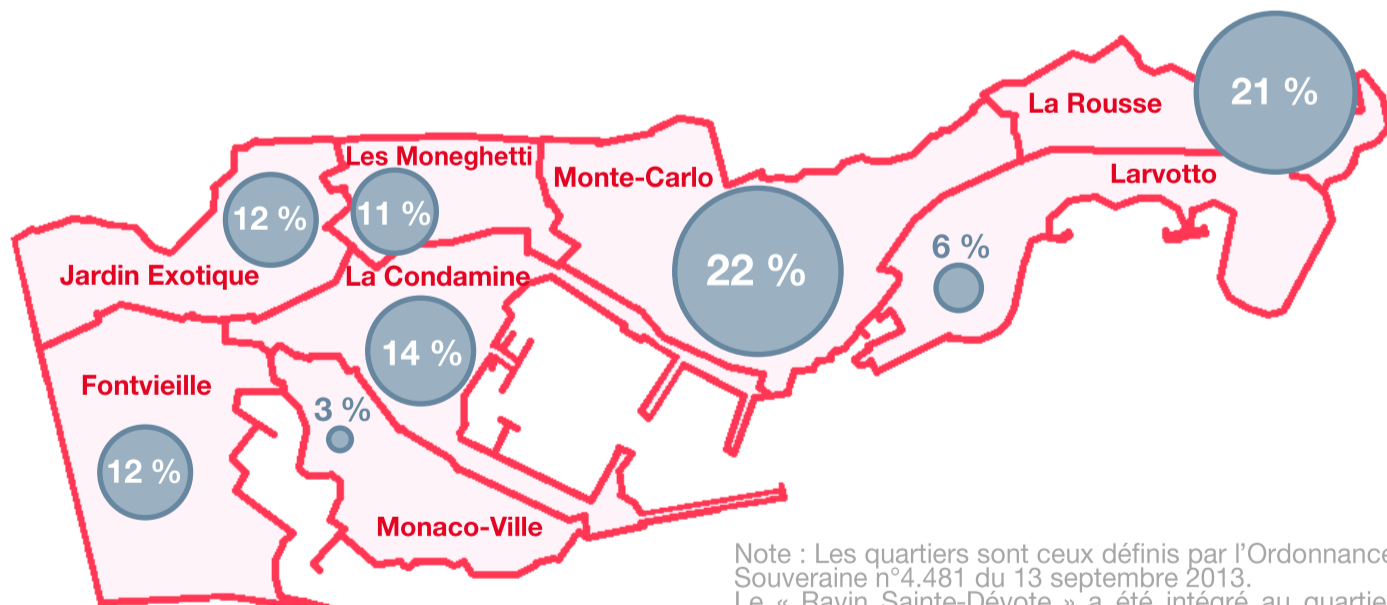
La Rousse

21 %

Les Moneghetti

Monte-Carlo

Larvotto

12 %

11 %

6 %

22 %

Jardin Exotique

La Condamine

14 %

Fontvieille

3 %

12 %

Monaco-Ville

Note : Les quartiers sont ceux définis par l'Ordonnance Souveraine n°4.481 du 13 septembre 2013.
Le « Ravin Sainte-Dévote » a été intégré au quartie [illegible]